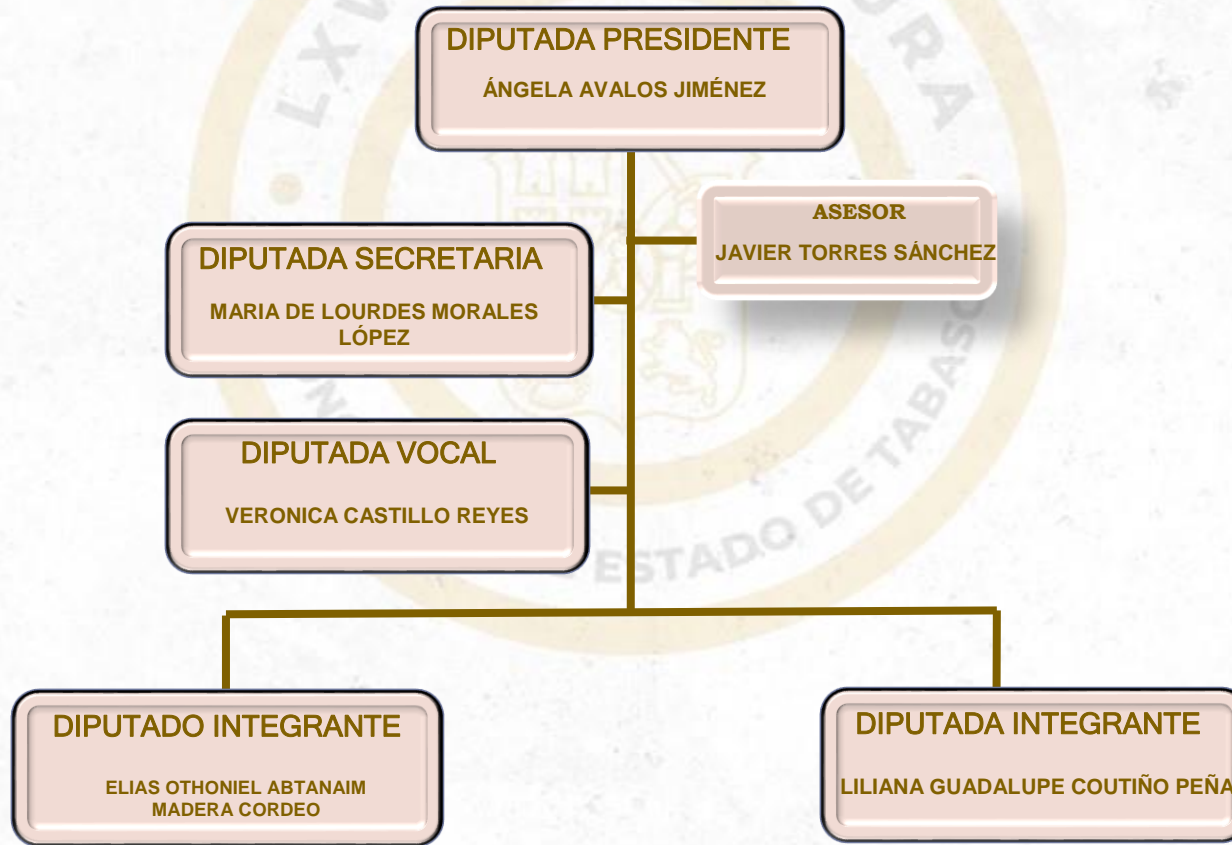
DIPUTADA PRESIDENTE
ÁNGELA AVALOS JIMÉNEZ

ASESOR
JAVIER TORRES SÁNCHEZ

DIPUTADA SECRETARIA
MARIA DE LOURDES MORALES LÓPEZ

DIPUTADA VOCAL
VERONICA CASTILLO REYES

DIPUTADO INTEGRANTE
ELIAS OTHONIEL ABTANAIM MADERA CORDEO

DIPUTADA INTEGRANTE
LILIANA GUADALUPE COUTIÑO PEÑA